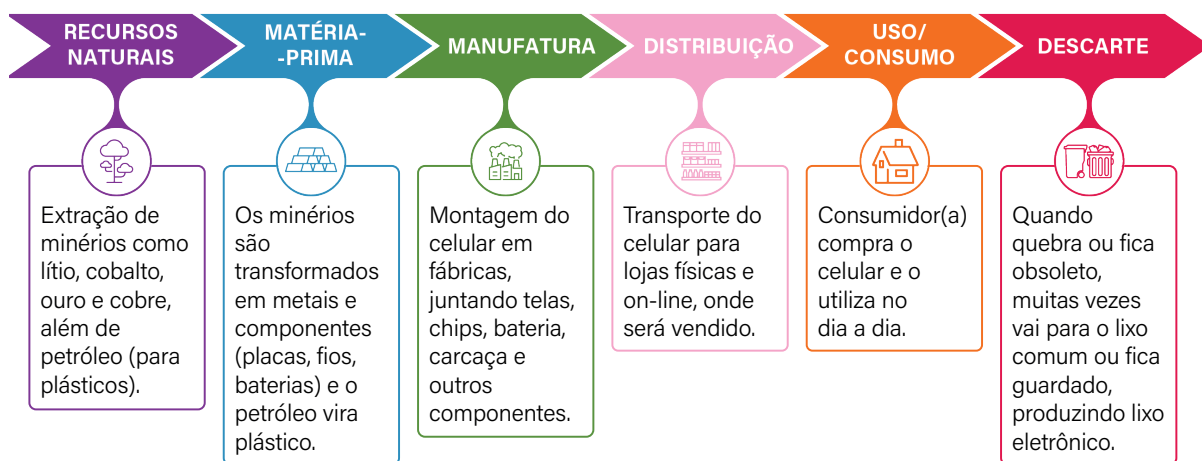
RECURSOS NATURAIS

Extração de minérios como lítio, cobalto, ouro e cobre, além de petróleo (para plásticos).

MATÉRIA--PRIMA

Os minérios são transformados em metais e componentes (placas, fios, baterias) e o petróleo vira plástico.

MANUFATURA

Montagem do celular em fábricas, juntando telas, chips, bateria, carcaça e outros componentes.

DISTRIBUIÇÃO

Transporte do celular para lojas físicas e on-line, onde será vendido.

USO/ CONSUMO

Consumidor(a) compra o celular e o utiliza no dia a dia.

DESCARTE

Quando quebra ou fica obsoleto, muitas vezes vai para o lixo comum ou fica guardado, produzindo lixo eletrônico.